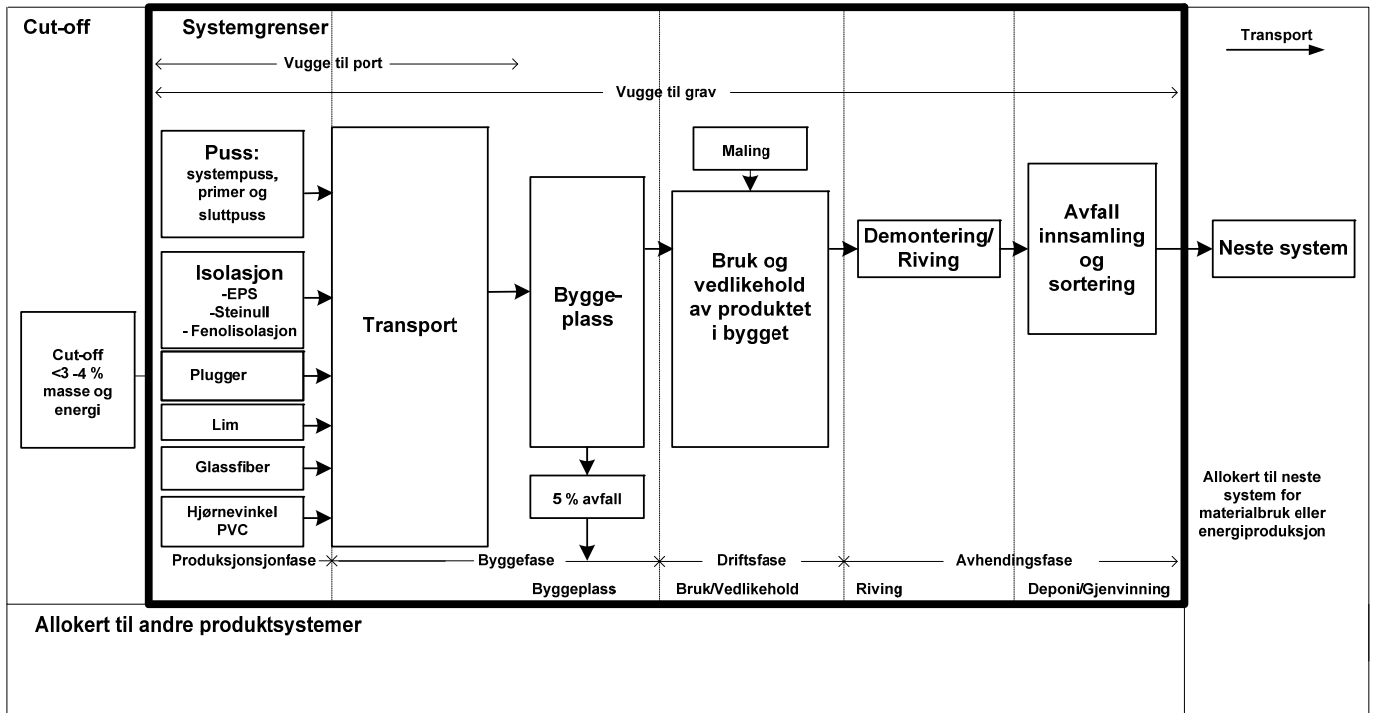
Cut-off

Systemgrenser

Transport

Vugge til port

Vugge til grav

Puss: systempuss, primer og sluttpuss

Isolasjon -EPS -Steinull - Fenolisolasjon

Plugger

Lim

Glassfiber

Hjørnevinkel PVC

Cut-off <3 -4 % masse og energi

Transport

Bygge-plass

5 % avfall

Maling

Bruk og vedlikehold av produktet i bygget

Demontering/ Riving

Avfall innsamling og sortering

Neste system

Allokert til neste system for materialbruk eller energiproduksjon

Produksjonsjonfase

Byggefase

Driftsfase

Avhendingsfase

Byggeplass

Bruk/Vedlikehold

Riving

Deponi/Gjenvinning

Allokert til andre produktsystemer